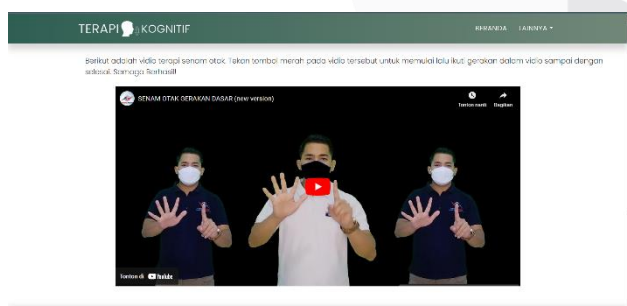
TERAPI KOGNITIF

BERANDA LAINNYA ▾

Berikut adalah vidio terapi senam otak. Tekan tombol merah pada vidio tersebut untuk memulai lalu ikuti gerakan dalam vidio sampai dengan selesai. Semoga Berhasil!

SENAM OTAK GERAKAN DASAR (new version)

Tonton nanti

Bagikan

Tonton di YouTube